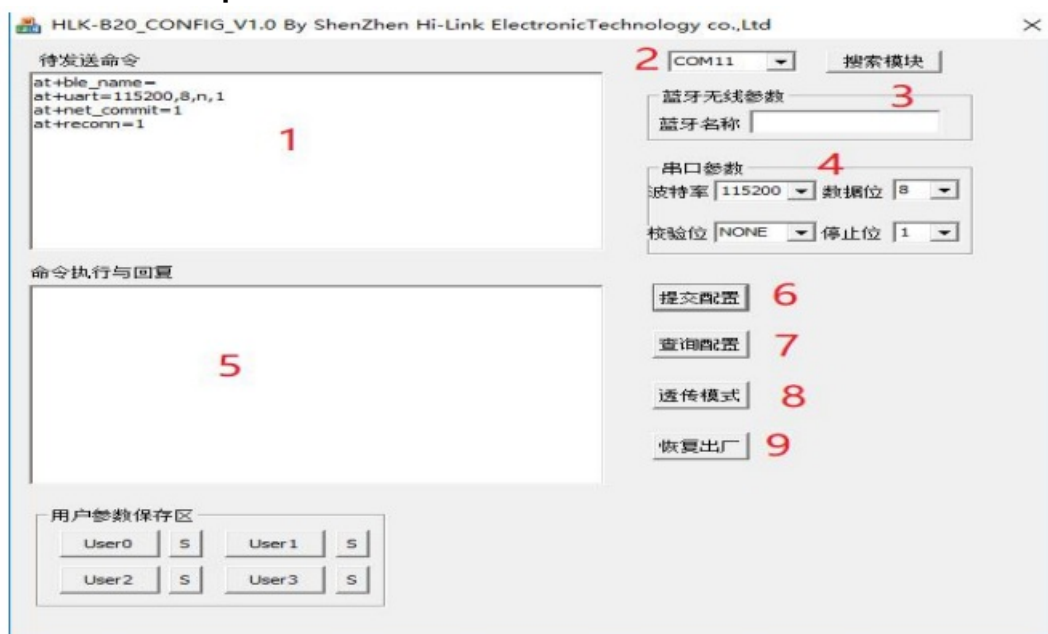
HLK-B20_CONFIG_V1.0 By ShenZhen Hi-Link ElectronicTechnology co.,Ltd

×

待发送命令

at+ble_name=
at+uart=115200,8,n,1
at+net_commit=1
at+reconn=1

1

2 COM11

搜索模块

蓝牙无线参数 3

蓝牙名称

串口参数 4

波特率 115200 数据位 8

校验位 NONE 停止位 1

命令执行与回复

5

提交配置 6

查询配置 7

透传模式 8

恢复出厂 9

用户参数保存区

User0 S User1 S

User2 S User3 S